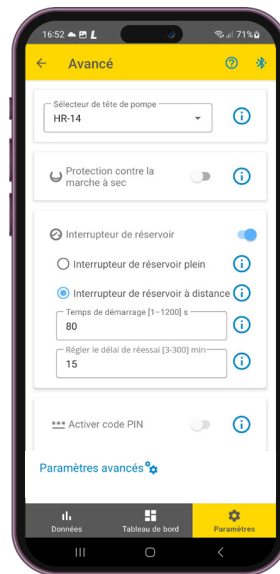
16:52 71%

Avancé

Sélecteur de tête de pompe
HR-14

Protection contre la marche à sec

Interrupteur de réservoir

Interrupteur de réservoir plein

Interrupteur de réservoir à distance

Temps de démarrage [1–1200] s
80

Régler le délai de réessai [3-300] min
15

Activer code PIN

Paramètres avancés

Données
Tableau de bord
Paramètres